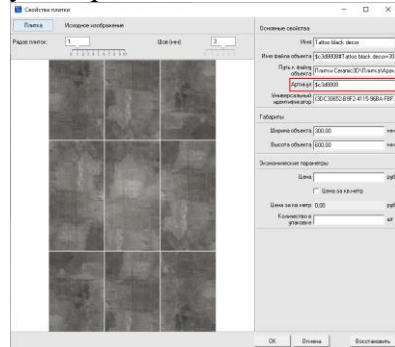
Свойства плитки

Плитка | Исходное изображение

Рядов плиток: 1

Шов (мм): 3

Основные свойства

Имя: Tattoo black decor

Имя файла объекта: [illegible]

Путь к файлу объекта: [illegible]

Артикул: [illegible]

Универсальный идентификатор: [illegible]

Габариты

Ширина объекта: 300,00 мм

Высота объекта: 600,00 мм

Экономические параметры

Цена: руб

Цена за кв.метр

Цена за кв.метр: 0,00 руб

Количество в упаковке: шт

OK | Отмена | Восстановить